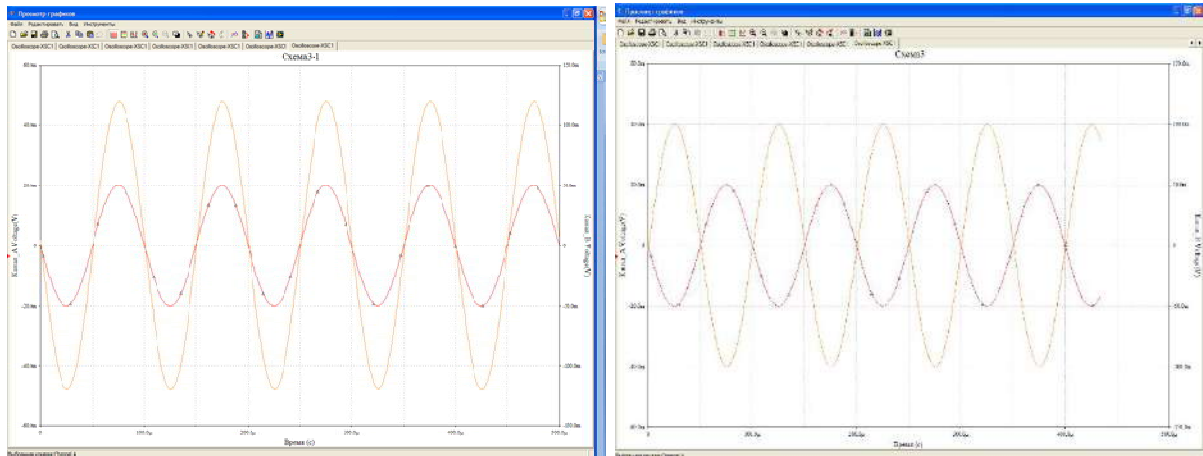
Просмотр графиков
Файл Редактировать Вид Инструменты
Осциллограф-XSC1 | Осциллограф-XSC1 | Осциллограф-XSC1 | Осциллограф-XSC1 | Осциллограф-XSC1 | Осциллограф-XSC1 | Осциллограф-XSC1
Схема3-1
60.0m
40.0m
20.0m
0
-20.0m
-40.0m
-60.0m
150.0m
100.0m
50.0m
0
-50.0m
-100.0m
-150.0m
Канал_A Voltage(V)
Канал_B Voltage(V)
0
100.0μ
200.0μ
300.0μ
400.0μ
500.0μ
Время (s)
Выбранная кривая Channel_A

Просмотр графиков
Файл Редактировать Вид Инструменты
Осциллограф-XSC1 | Осциллограф-XSC1 | Осциллограф-XSC1 | Осциллограф-XSC1 | Осциллограф-XSC1 | Осциллограф-XSC1
Схема3
30.0m
20.0m
10.0m
0
-10.0m
-20.0m
-30.0m
150.0m
100.0m
50.0m
0
-50.0m
-100.0m
-150.0m
Канал_A Voltage(V)
Канал_B Voltage(V)
0
100.0μ
200.0μ
300.0μ
400.0μ
500.0μ
Время (s)
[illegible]